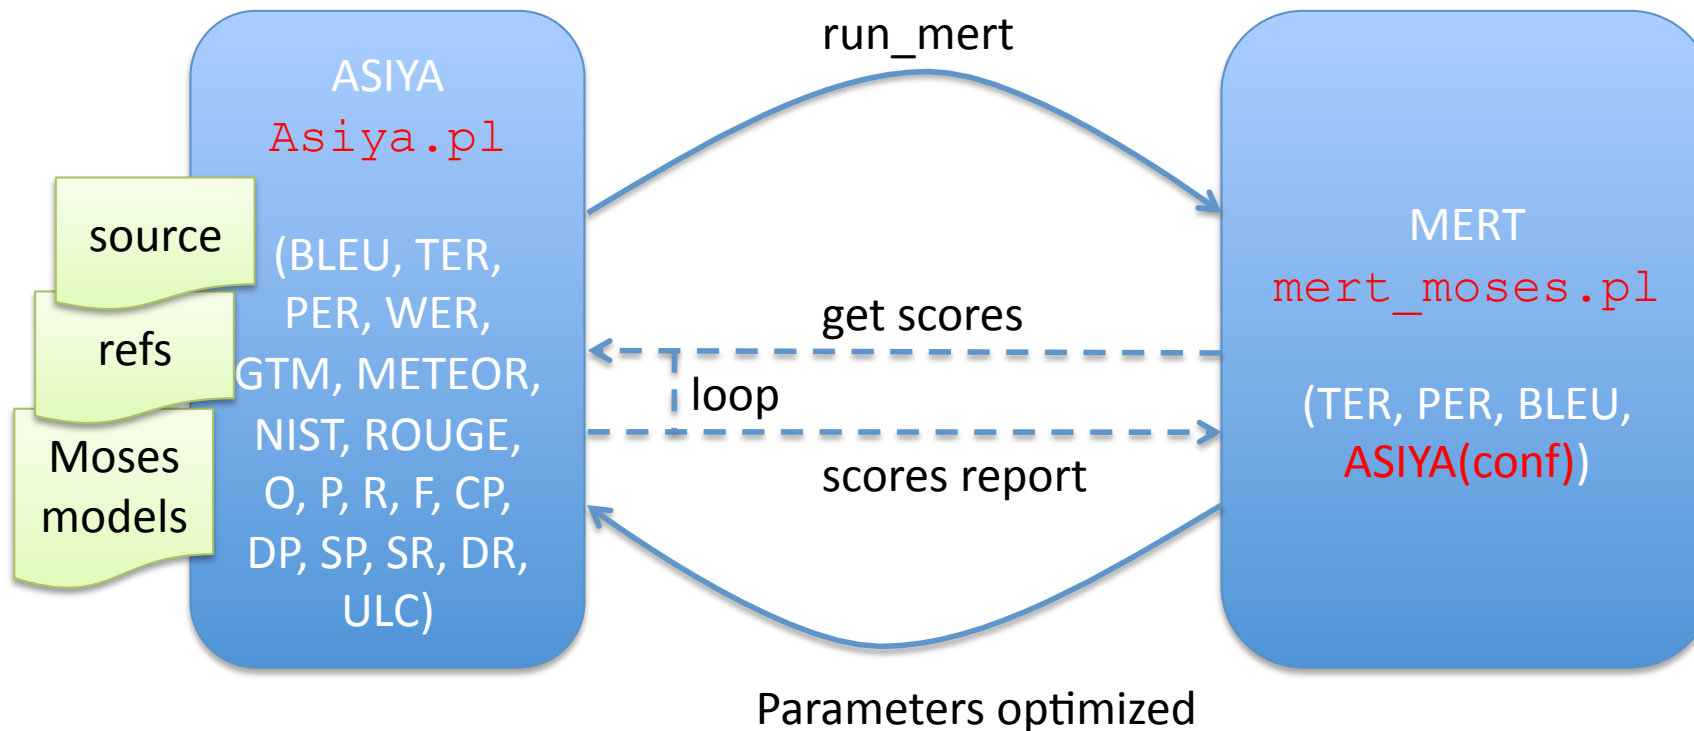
ASIYA
Asiya.pl

source

refs

Moses models

(BLEU, TER, PER, WER, GTM, METEOR, NIST, ROUGE, O, P, R, F, CP, DP, SP, SR, DR, ULC)

run_mert

get scores

loop

scores report

MERT
mert_moses.pl

(TER, PER, BLEU, ASIYA(conf))

Parameters optimized